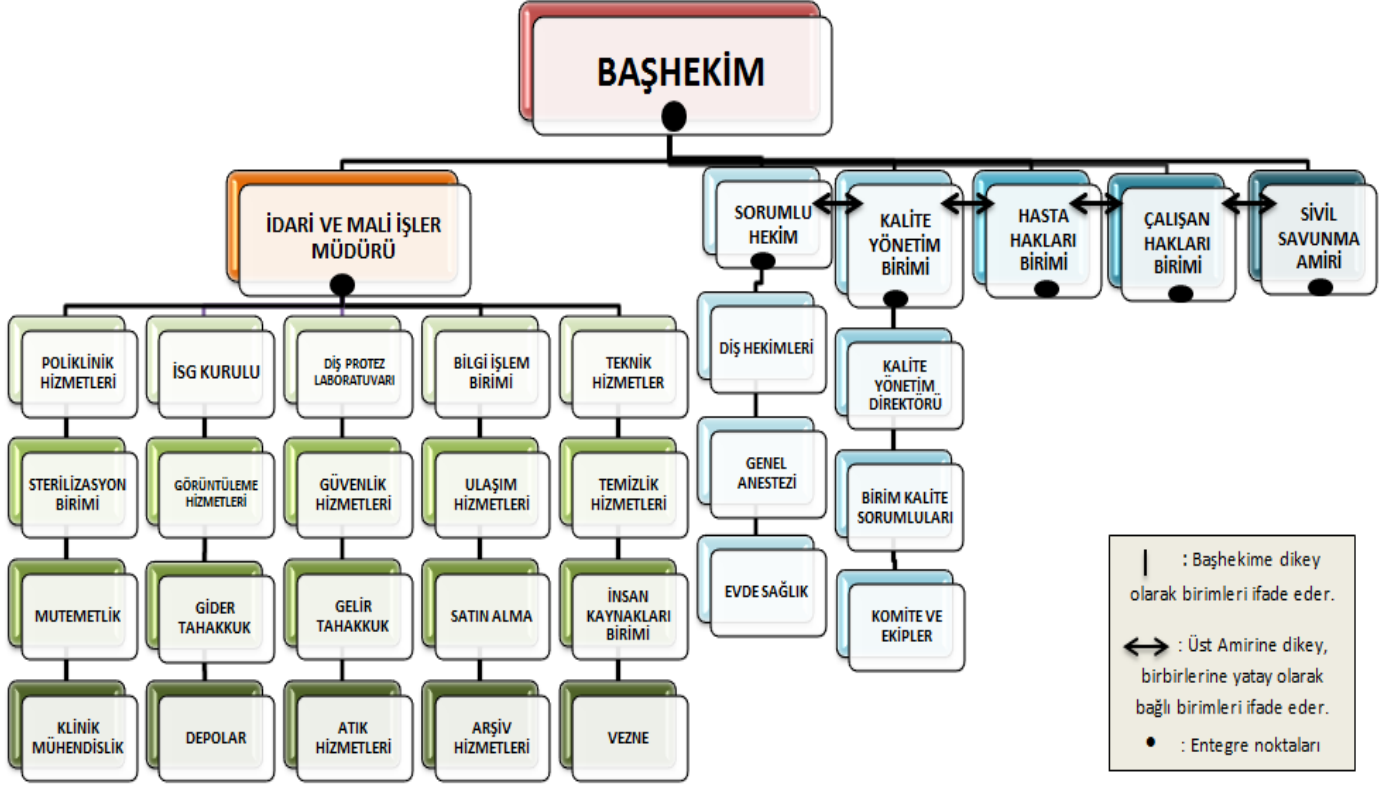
BAŞHEKİM

İDARİ VE MALİ İŞLER MÜDÜRÜ

SORUMLU HEKİM

KALİTE YÖNETİM BİRİMİ

HASTA HAKLARI BİRİMİ

ÇALIŞAN HAKLARI BİRİMİ

SİVİL SAVUNMA AMİRİ

POLİKLİNİK HİZMETLERİ

STERİLİZASYON BİRİMİ

MUTEMETLİK

KLİNİK MÜHENDİSLİK

İSG KURULU

GÖRÜNTÜLEME HİZMETLERİ

GİDER TAHAKKUK

DEPOLAR

DİŞ PROTEZ LABORATUVARI

GÜVENLİK HİZMETLERİ

GELİR TAHAKKUK

ATIK HİZMETLERİ

BİLGİ İŞLEM BİRİMİ

ULAŞIM HİZMETLERİ

SATIN ALMA

ARŞİV HİZMETLERİ

TEKNİK HİZMETLER

TEMİZLİK HİZMETLERİ

İNSAN KAYNAKLARI BİRİMİ

VEZNE

DİŞ HEKİMLERİ

GENEL ANESTEZİ

EVDE SAĞLIK

KALİTE YÖNETİM DİREKTÖRÜ

BİRİM KALİTE SORUMLULARI

KOMİTE VE EKİPLER

: Başhekime dikey olarak birimleri ifade eder.

: Üst Amirine dikey, birbirlerine yatay olarak bağlı birimleri ifade eder.

: Entegre noktaları